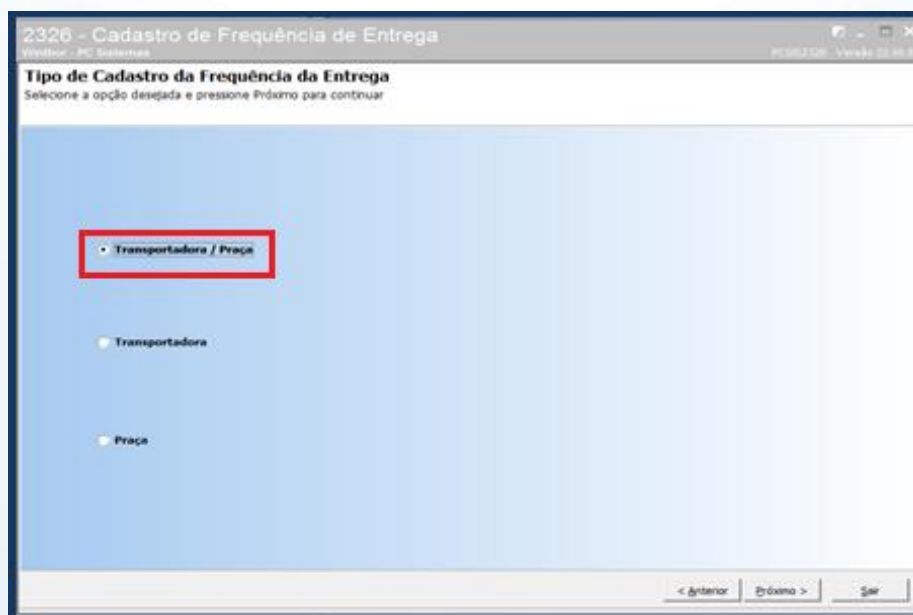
2326 - Cadastro de Frequência de Entrega
Winthor - PC Sistemas
PCSB2326 Versão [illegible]

Tipo de Cadastro da Frequência da Entrega
Selecione a opção desejada e pressione Próximo para continuar

Transportadora / Praça

Transportadora

Praça

< Anterior
Próximo >
Sair